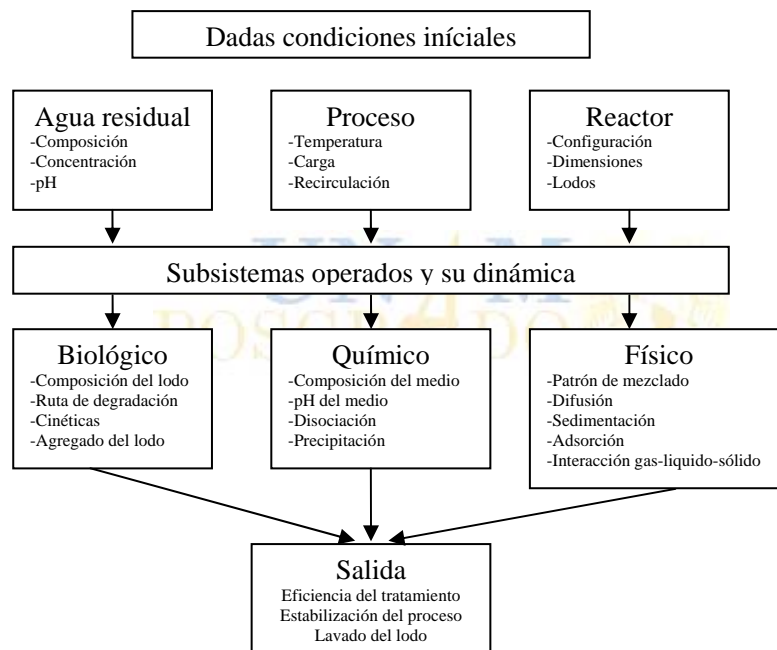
Dadas condiciones iníciales

Agua residual
-Composición
-Concentración
-pH

Proceso
-Temperatura
-Carga
-Recirculación

Reactor
-Configuración
-Dimensiones
-Lodos

Subsistemas operados y su dinámica

Biológico
-Composición del lodo
-Ruta de degradación
-Cinéticas
-Agregado del lodo

Químico
-Composición del medio
-pH del medio
-Disociación
-Precipitación

Físico
-Patrón de mezclado
-Difusión
-Sedimentación
-Adsorción
-Interacción gas-liquido-sólido

Salida
Eficiencia del tratamiento
Estabilización del proceso
Lavado del lodo

UNAM
POSGRADO